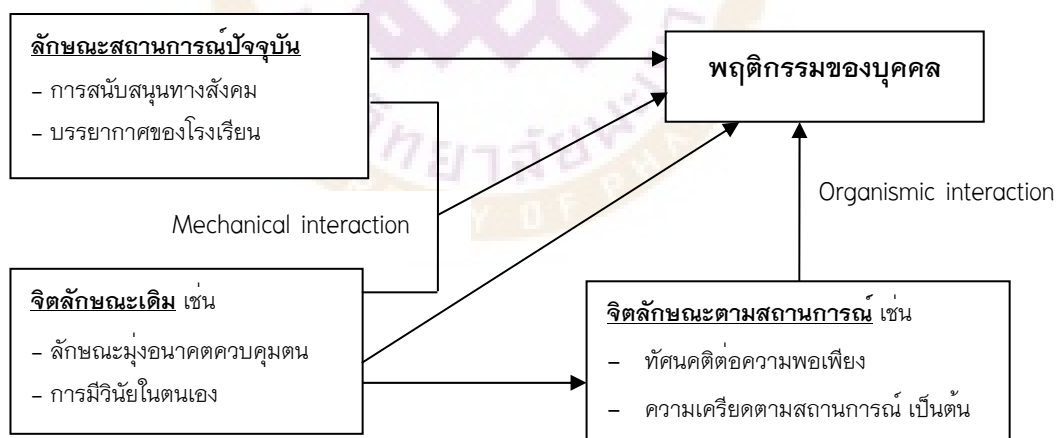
ลักษณะสถานการณ์ปัจจุบัน

- การสนับสนุนทางสังคม

- บรรยากาศของโรงเรียน

พฤติกรรมของบุคคล

Organismic interaction

Mechanical interaction

จิตลักษณะเดิม เช่น

- ลักษณะมุ่งอนาคตควบคุมตน

- การมีวินัยในตนเอง

จิตลักษณะตามสถานการณ์ เช่น

- ทัศนคติต่อความพอเพียง

- ความเครียดตามสถานการณ์ เป็นต้น